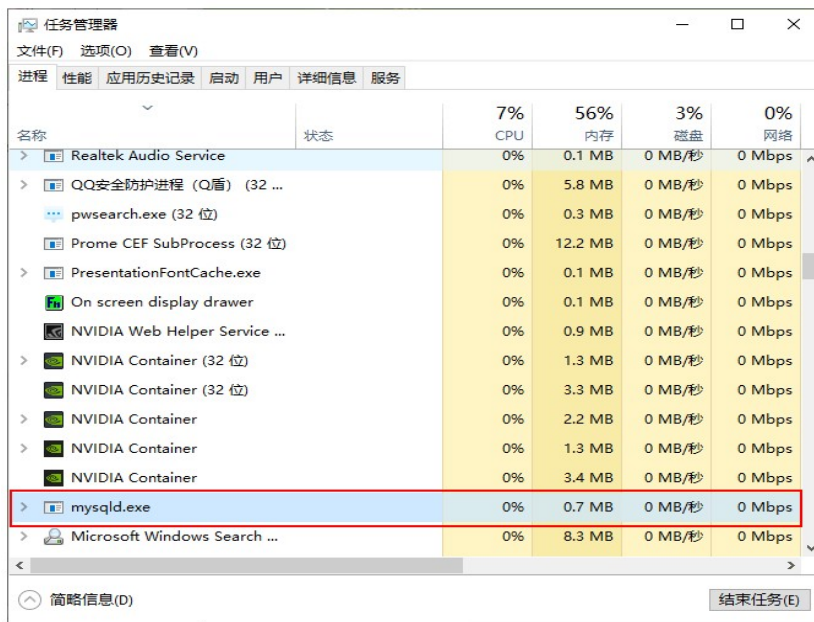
任务管理器

文件(F) 选项(O) 查看(V)

进程 性能 应用历史记录 启动 用户 详细信息 服务

| 名称 | 状态 | 7% CPU | 56% 内存 | 3% 磁盘 | 0% 网络 |
|---|---|---|---|---|---|
| Realtek Audio Service | | 0% | 0.1 MB | 0 MB/秒 | 0 Mbps |
| QQ安全防护进程（Q盾）(32 ... | | 0% | 5.8 MB | 0 MB/秒 | 0 Mbps |
| pwsearch.exe (32 位) | | 0% | 0.3 MB | 0 MB/秒 | 0 Mbps |
| Prome CEF SubProcess (32 位) | | 0% | 12.2 MB | 0 MB/秒 | 0 Mbps |
| PresentationFontCache.exe | | 0% | 0.1 MB | 0 MB/秒 | 0 Mbps |
| On screen display drawer | | 0% | 0.1 MB | 0 MB/秒 | 0 Mbps |
| NVIDIA Web Helper Service ... | | 0% | 0.9 MB | 0 MB/秒 | 0 Mbps |
| NVIDIA Container (32 位) | | 0% | 1.3 MB | 0 MB/秒 | 0 Mbps |
| NVIDIA Container (32 位) | | 0% | 3.3 MB | 0 MB/秒 | 0 Mbps |
| NVIDIA Container | | 0% | 2.2 MB | 0 MB/秒 | 0 Mbps |
| NVIDIA Container | | 0% | 1.3 MB | 0 MB/秒 | 0 Mbps |
| NVIDIA Container | | 0% | 3.4 MB | 0 MB/秒 | 0 Mbps |
| mysqld.exe | | 0% | 0.7 MB | 0 MB/秒 | 0 Mbps |
| Microsoft Windows Search ... | | 0% | 8.3 MB | 0 MB/秒 | 0 Mbps |

简略信息(D)

结束任务(E)